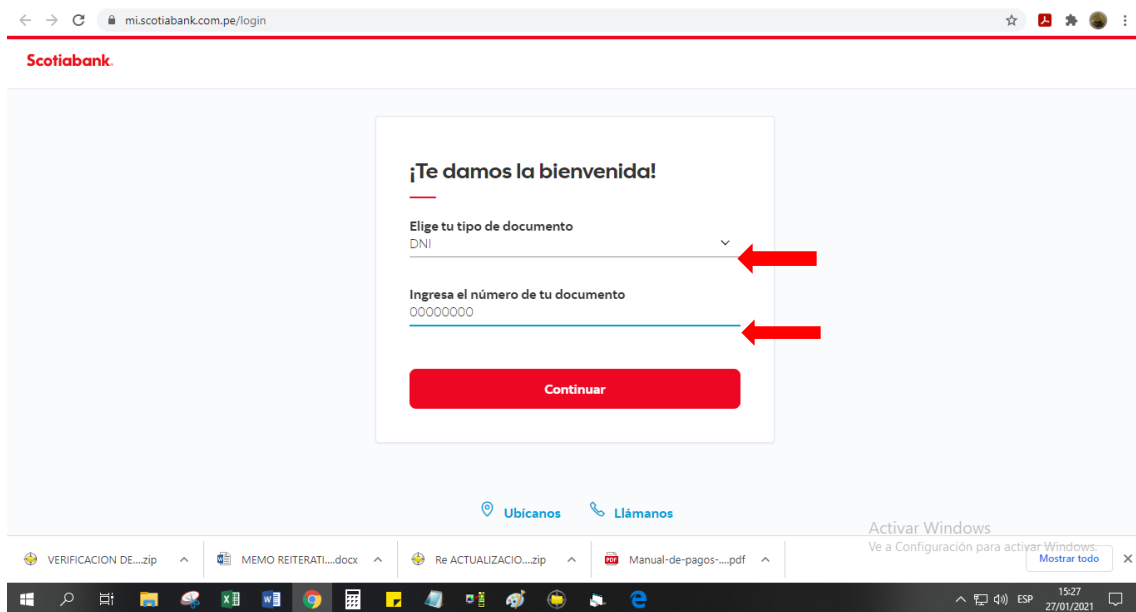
mi.scotiabank.com.pe/login

Scotiabank

¡Te damos la bienvenida!

Elige tu tipo de documento
DNI

Ingresa el número de tu documento
00000000

Continuar

Ubícanos Llámanos

Activar Windows
Ve a Configuración para activar Windows.

VERIFICACION DE....zip
MEMO REITERATI....docx
Re ACTUALIZACIO....zip
Manual-de-pagos-....pdf
Mostrar todo

ESP 15:27 27/01/2021